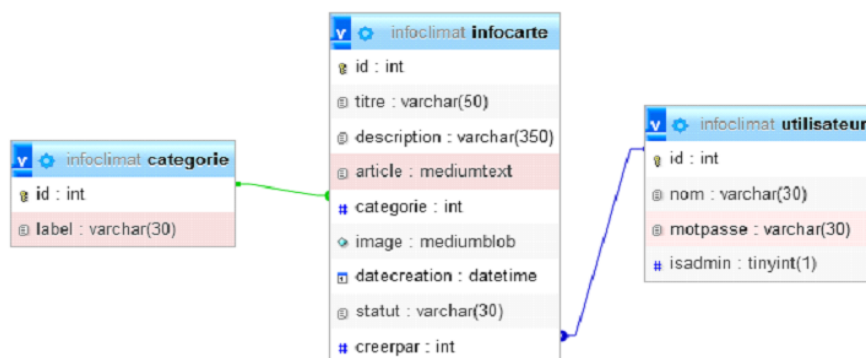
infoclimat categorie
id : int
label : varchar(30)

infoclimat infocarte
id : int
titre : varchar(50)
description : varchar(350)
article : mediumtext
categorie : int
image : mediumblob
datecreation : datetime
statut : varchar(30)
creerpar : int

infoclimat utilisateur
id : int
nom : varchar(30)
motpasse : varchar(30)
isadmin : tinyint(1)